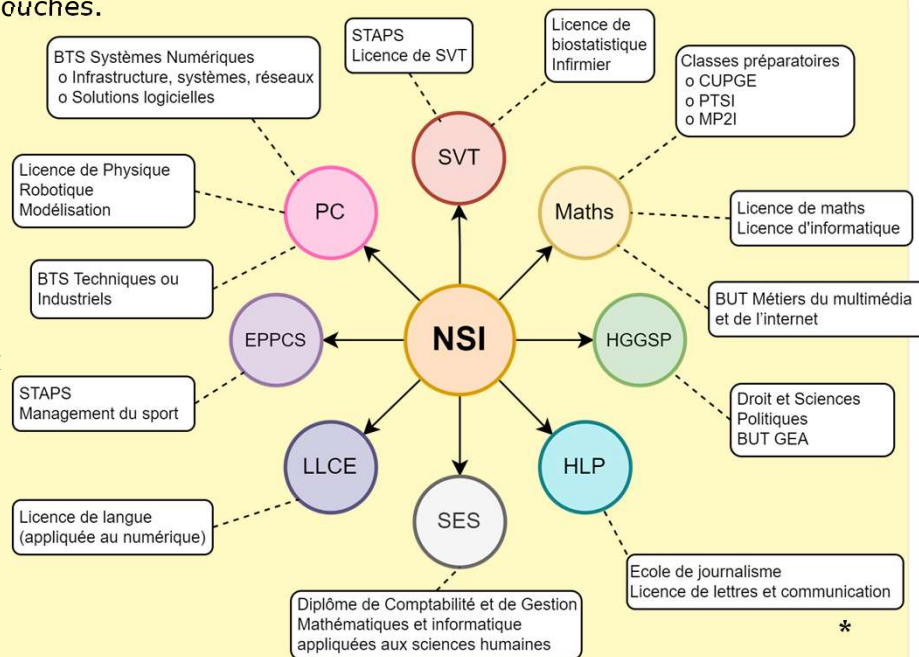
ouches.

BTS Systèmes Numériques
o Infrastructure, systèmes, réseaux
o Solutions logicielles

STAPS
Licence de SVT

Licence de biostatistique
Infirmier

Classes préparatoires
o CUPGE
o PTSI
o MP2I

Licence de Physique
Robotique
Modélisation

SVT

PC

Maths

Licence de maths
Licence d'informatique

BTS Techniques ou Industriels

BUT Métiers du multimédia et de l'internet

EPPCS

NSI

HGGSP

STAPS
Management du sport

Droit et Sciences Politiques
BUT GEA

LLCE

HLP

SES

Licence de langue (appliquée au numérique)

Ecole de journalisme
Licence de lettres et communication

Diplôme de Comptabilité et de Gestion
Mathématiques et informatique appliquées aux sciences humaines

*